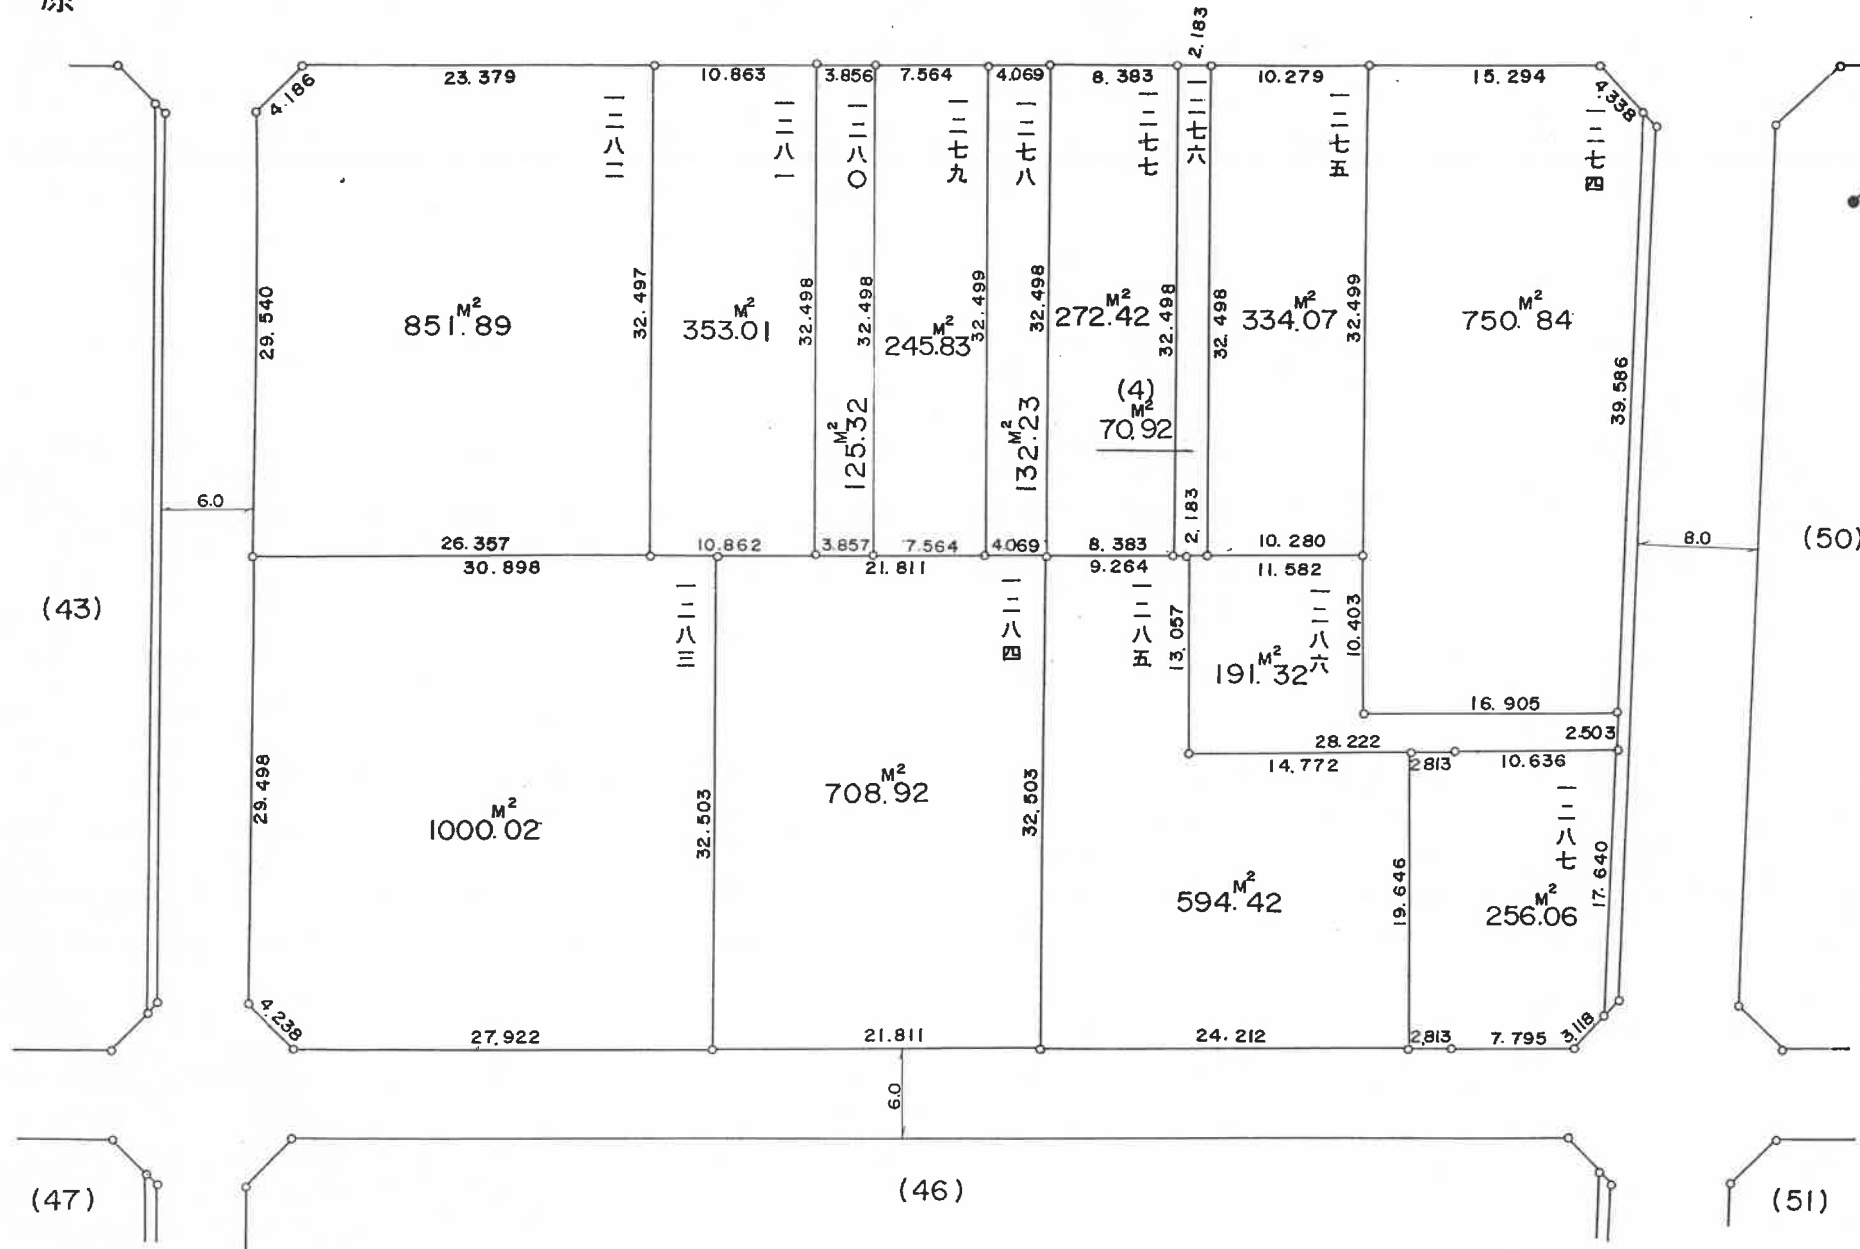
2.183

23.379
10.863
3.856
7.564
4.069
8.383
10.279
15.294
4.186
4.338

一二八二
一二八一
一二八〇
一二七九
一二七八
一二七七
一二七六
一二七五
一二七四

29.540
$851.89^{M^2}$
32.497
$353.01^{M^2}$
32.498
32.498
$245.83^{M^2}$
32.499
32.498
$272.42^{M^2}$
32.498
32.498
$334.07^{M^2}$
32.499
$750.84^{M^2}$
39.586

$125.32^{M^2}$
$132.23^{M^2}$
(4)
$70.92^{M^2}$

6.0
2.183
8.0
(50)

26.357
10.862
3.857
7.564
4.069
8.383
10.280

30.898
21.811
9.264
11.582

(43)

一二八三
一二八四
一二八五
13.057
一二八六
$191.32^{M^2}$
10.403

16.905
2.503
28.222
14.772
2.813
10.636

29.498
$1000.02^{M^2}$
32.503
$708.92^{M^2}$
32.503
$594.42^{M^2}$
19.646
一二八七
17.640
$256.06^{M^2}$

4.238
27.922
21.811
24.212
2.813
7.795
3.118

6.0

(47)
(46)
(51)